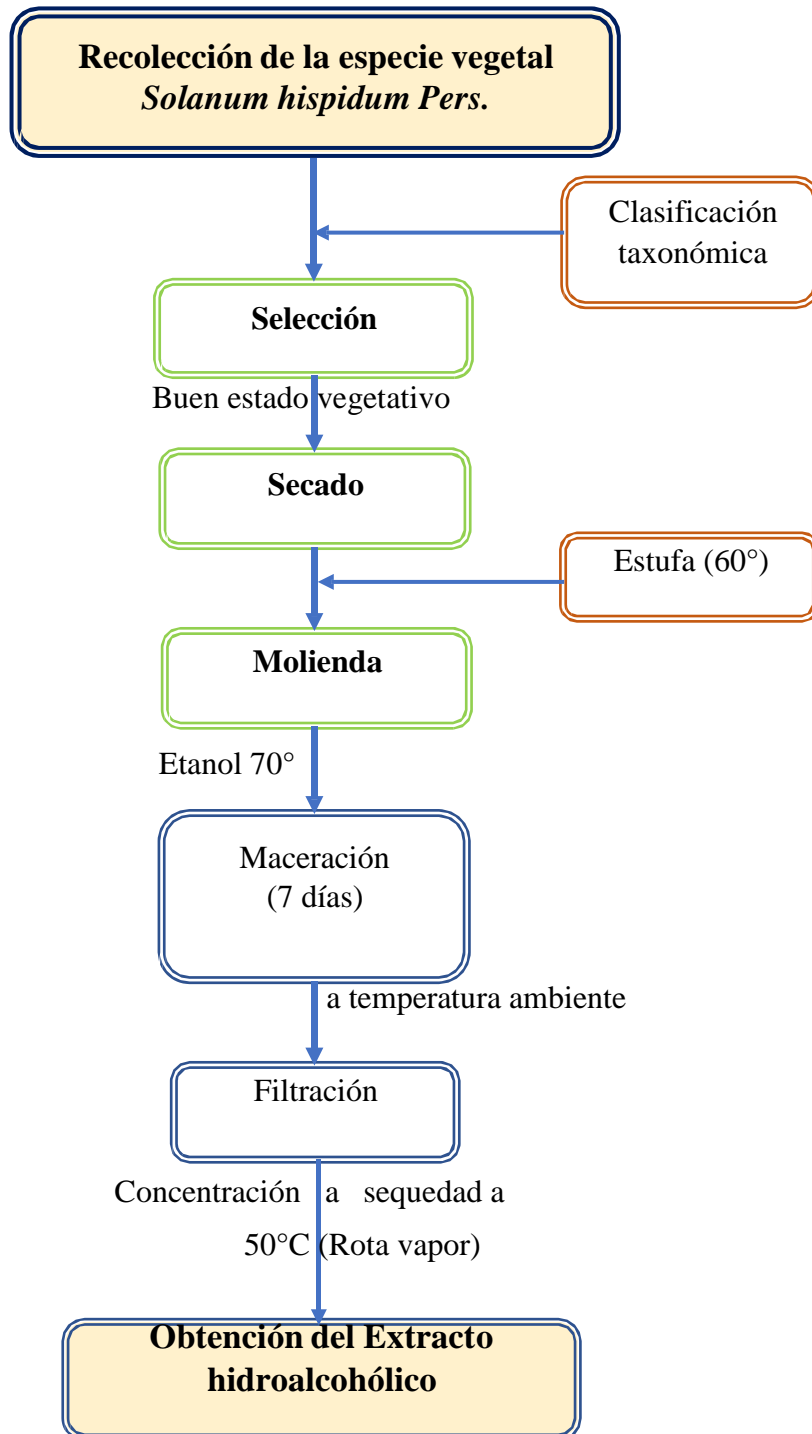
**Recolección de la especie vegetal**
***Solanum hispidum Pers.***

Clasificación taxonómica

**Selección**

Buen estado vegetativo

**Secado**

Estufa (60°)

**Molienda**

Etanol 70°

Maceración
(7 días)

a temperatura ambiente

Filtración

Concentración a sequedad a 50°C (Rota vapor)

**Obtención del Extracto hidroalcohólico**